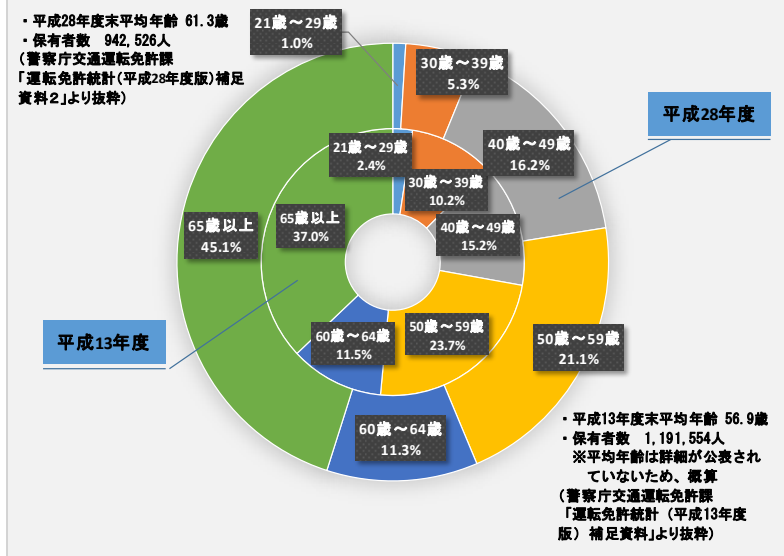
・平成28年度末平均年齢 61.3歳
・保有者数 942,526人
（警察庁交通運転免許課
「運転免許統計（平成28年度版）補足資料２」より抜粋）

21歳～29歳
1.0%

30歳～39歳
5.3%

平成28年度

40歳～49歳
16.2%

21歳～29歳
2.4%

30歳～39歳
10.2%

40歳～49歳
15.2%

65歳以上
45.1%

65歳以上
37.0%

平成13年度

60歳～64歳
11.5%

50歳～59歳
23.7%

50歳～59歳
21.1%

60歳～64歳
11.3%

・平成13年度末平均年齢 56.9歳
・保有者数 1,191,554人
※平均年齢は詳細が公表されていないため、概算
（警察庁交通運転免許課
「運転免許統計（平成13年度版）補足資料」より抜粋）